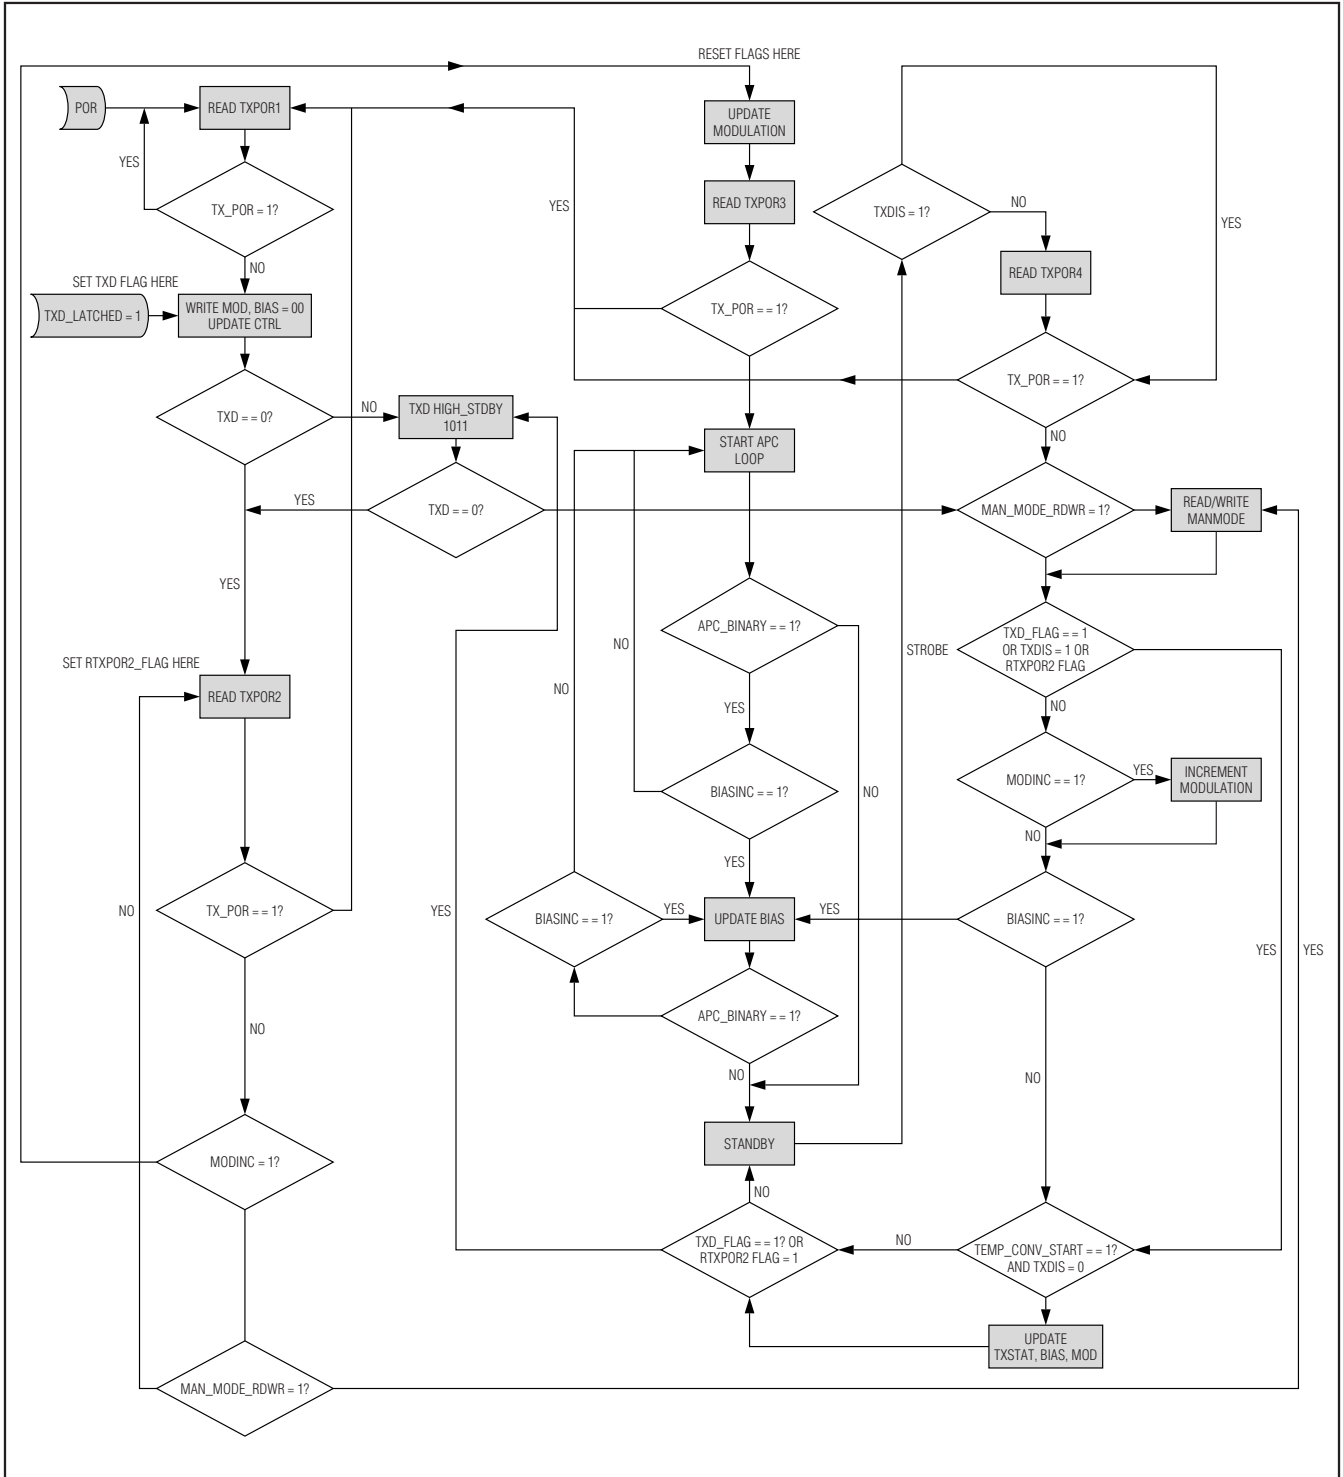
RESET FLAGS HERE

POR

READ TXPOR1

YES

TX_POR = 1?

NO

SET TXD FLAG HERE

TXD_LATCHED = 1

WRITE MOD, BIAS = 00 UPDATE CTRL

TXD = = 0?

NO

TXD HIGH_STDBY 1011

YES

TXD = = 0?

YES

SET RTXPOR2_FLAG HERE

READ TXPOR2

TX_POR = = 1?

NO

NO

MODINC = 1?

MAN_MODE_RDWR = 1?

UPDATE MODULATION

READ TXPOR3

YES

TX_POR = = 1?

START APC LOOP

APC_BINARY = = 1?

NO

NO

YES

BIASINC = = 1?

NO

YES

YES

BIASINC = = 1?

YES

UPDATE BIAS

APC_BINARY = = 1?

NO

STANDBY

NO

TXD_FLAG = = 1? OR RTXPOR2 FLAG = 1

NO

TXDIS = 1?

NO

YES

READ TXPOR4

TX_POR = = 1?

NO

STROBE

MAN_MODE_RDWR = 1?

READ/WRITE MANMODE

TXD_FLAG = = 1 OR TXDIS = 1 OR RTXPOR2 FLAG

NO

MODINC = = 1?

YES

INCREMENT MODULATION

NO

YES

BIASINC = = 1?

NO

YES

YES

TEMP_CONV_START = = 1? AND TXDIS = 0

UPDATE TXSTAT, BIAS, MOD